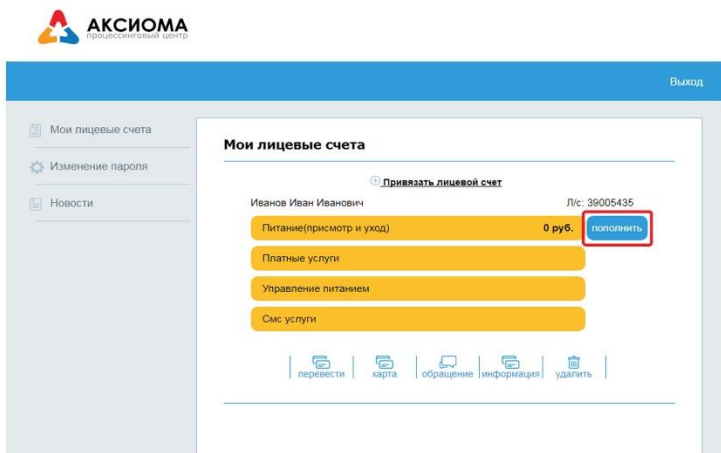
АКСИОМА
процессинговый центр

Выход

Мои лицевые счета
Изменение пароля
Новости

Мои лицевые счета

Привязать лицевой счет

Иванов Иван Иванович
Л/с: 39005435

Питание(присмотр и уход)
0 руб.
пополнить

Платные услуги

Управление питанием

Смс услуги

перевести
карта
обращение
информация
удалить